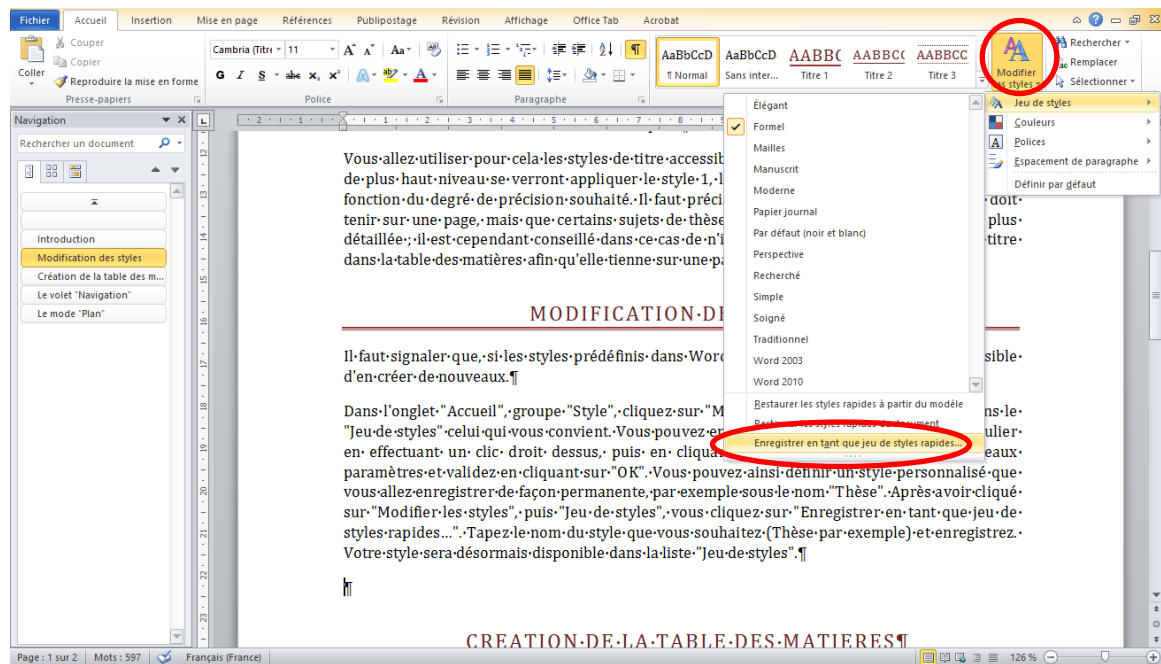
Fichier Accueil Insertion Mise en page Références Publipostage Révision Affichage Office Tab Acrobat

Coller
Couper
Copier
Reproduire la mise en forme
Presse-papiers

Cambria (Titre 11
G I S abc x₂ x²
Police

Paragraphe

AaBbCcD ¶ Normal
AaBbCcD Sans inter...
AABBC Titre 1
AABBCC Titre 2
AABBCC Titre 3

Modifier les styles

Rechercher
Remplacer
Sélectionner

Navigation
Rechercher un document
Introduction
Modification des styles
Création de la table des m...
Le volet "Navigation"
Le mode "Plan"

Élégant
Formel
Mailles
Manuscrit
Moderne
Papier journal
Par défaut (noir et blanc)
Perspective
Recherché
Simple
Soigné
Traditionnel
Word 2003
Word 2010
Restaurer les styles rapides à partir du modèle
Restaurer les styles rapides du document
Enregistrer en tant que jeu de styles rapides...

Jeu de styles
Couleurs
Polices
Espacement de paragraphe
Définir par défaut

Vous·allez·utiliser·pour·cela·les·styles·de·titre·accessib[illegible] de·plus·haut·niveau·se·verront·appliquer·le·style·1,·l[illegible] fonction·du·degré·de·précision·souhaité.·Il·faut·préci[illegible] doit· tenir·sur·une·page,·mais·que·certains·sujets·de·thèse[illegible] plus· détaillée·;·il·est·cependant·conseillé·dans·ce·cas·de·n'i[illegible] titre· dans·la·table·des·matières·afin·qu'elle·tienne·sur·une·pa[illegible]

MODIFICATION·DE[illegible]

Il·faut·signaler·que,·si·les·styles·prédéfinis·dans·Word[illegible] sible· d'en·créer·de·nouveaux.¶

Dans·l'onglet·"Accueil",·groupe·"Style",·cliquez·sur·"M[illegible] ns·le· "Jeu·de·styles"·celui·qui·vous·convient.·Vous·pouvez·e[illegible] ulier· en·effectuant·un·clic·droit·dessus,·puis·en·cliqua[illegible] eaux· paramètres·et·validez·en·cliquant·sur·"OK".·Vous·pouvez·ainsi·définir·un·style·personnalisé·que· vous·allez·enregistrer·de·façon·permanente,·par·exemple·sous·le·nom·"Thèse".·Après·avoir·cliqué· sur·"Modifier·les·styles",·puis·"Jeu·de·styles",·vous·cliquez·sur·"Enregistrer·en·tant·que·jeu·de· styles·rapides...".·Tapez·le·nom·du·style·que·vous·souhaitez·(Thèse·par·exemple)·et·enregistrez.· Votre·style·sera·désormais·disponible·dans·la·liste·"Jeu·de·styles".¶

¶

CREATION·DE·LA·TABLE·DES·MATIERES¶

Page : 1 sur 2 Mots : 597 Français (France) 126 %